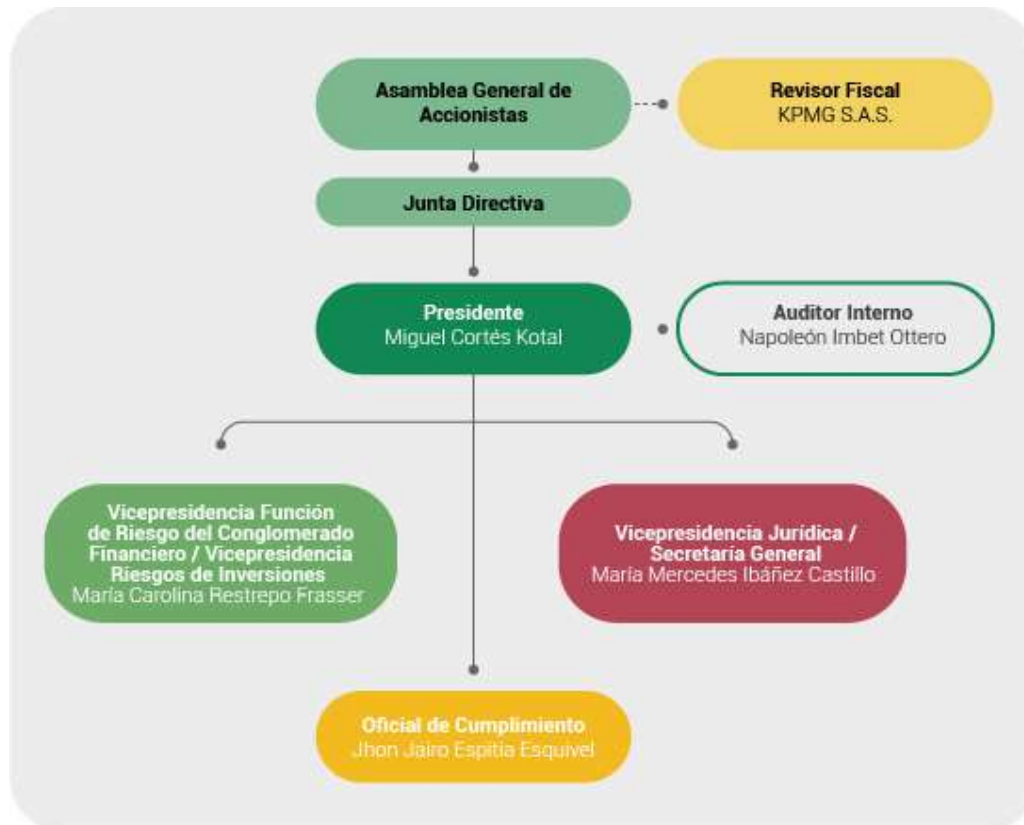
Asamblea General de Accionistas

Revisor Fiscal
KPMG S.A.S.

Junta Directiva

Presidente
Miguel Cortés Kotal

Auditor Interno
Napoleón Imbet Ottero

Vicepresidencia Función de Riesgo del Conglomerado Financiero / Vicepresidencia Riesgos de Inversiones
María Carolina Restrepo Frasser

Vicepresidencia Jurídica / Secretaría General
María Mercedes Ibáñez Castillo

Oficial de Cumplimiento
Jhon Jairo Espitia Esquivel